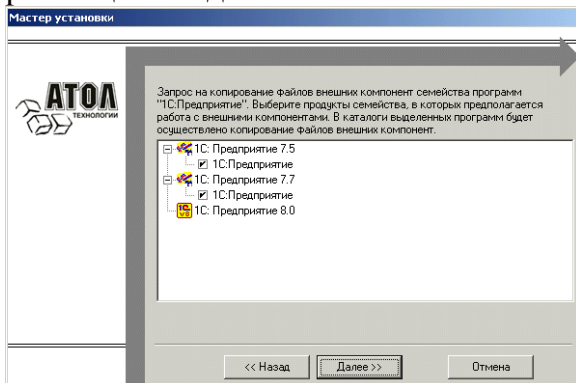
Мастер установки

АТОЛ
ТЕХНОЛОГИИ

Запрос на копирование файлов внешних компонент семейства программ "1С:Предприятие". Выберите продукты семейства, в которых предполагается работа с внешними компонентами. В каталоги выделенных программ будет осуществлено копирование файлов внешних компонент.

1С: Предприятие 7.5
1С:Предприятие
1С: Предприятие 7.7
1С:Предприятие
1С: Предприятие 8.0

<< Назад
Далее >>
Отмена